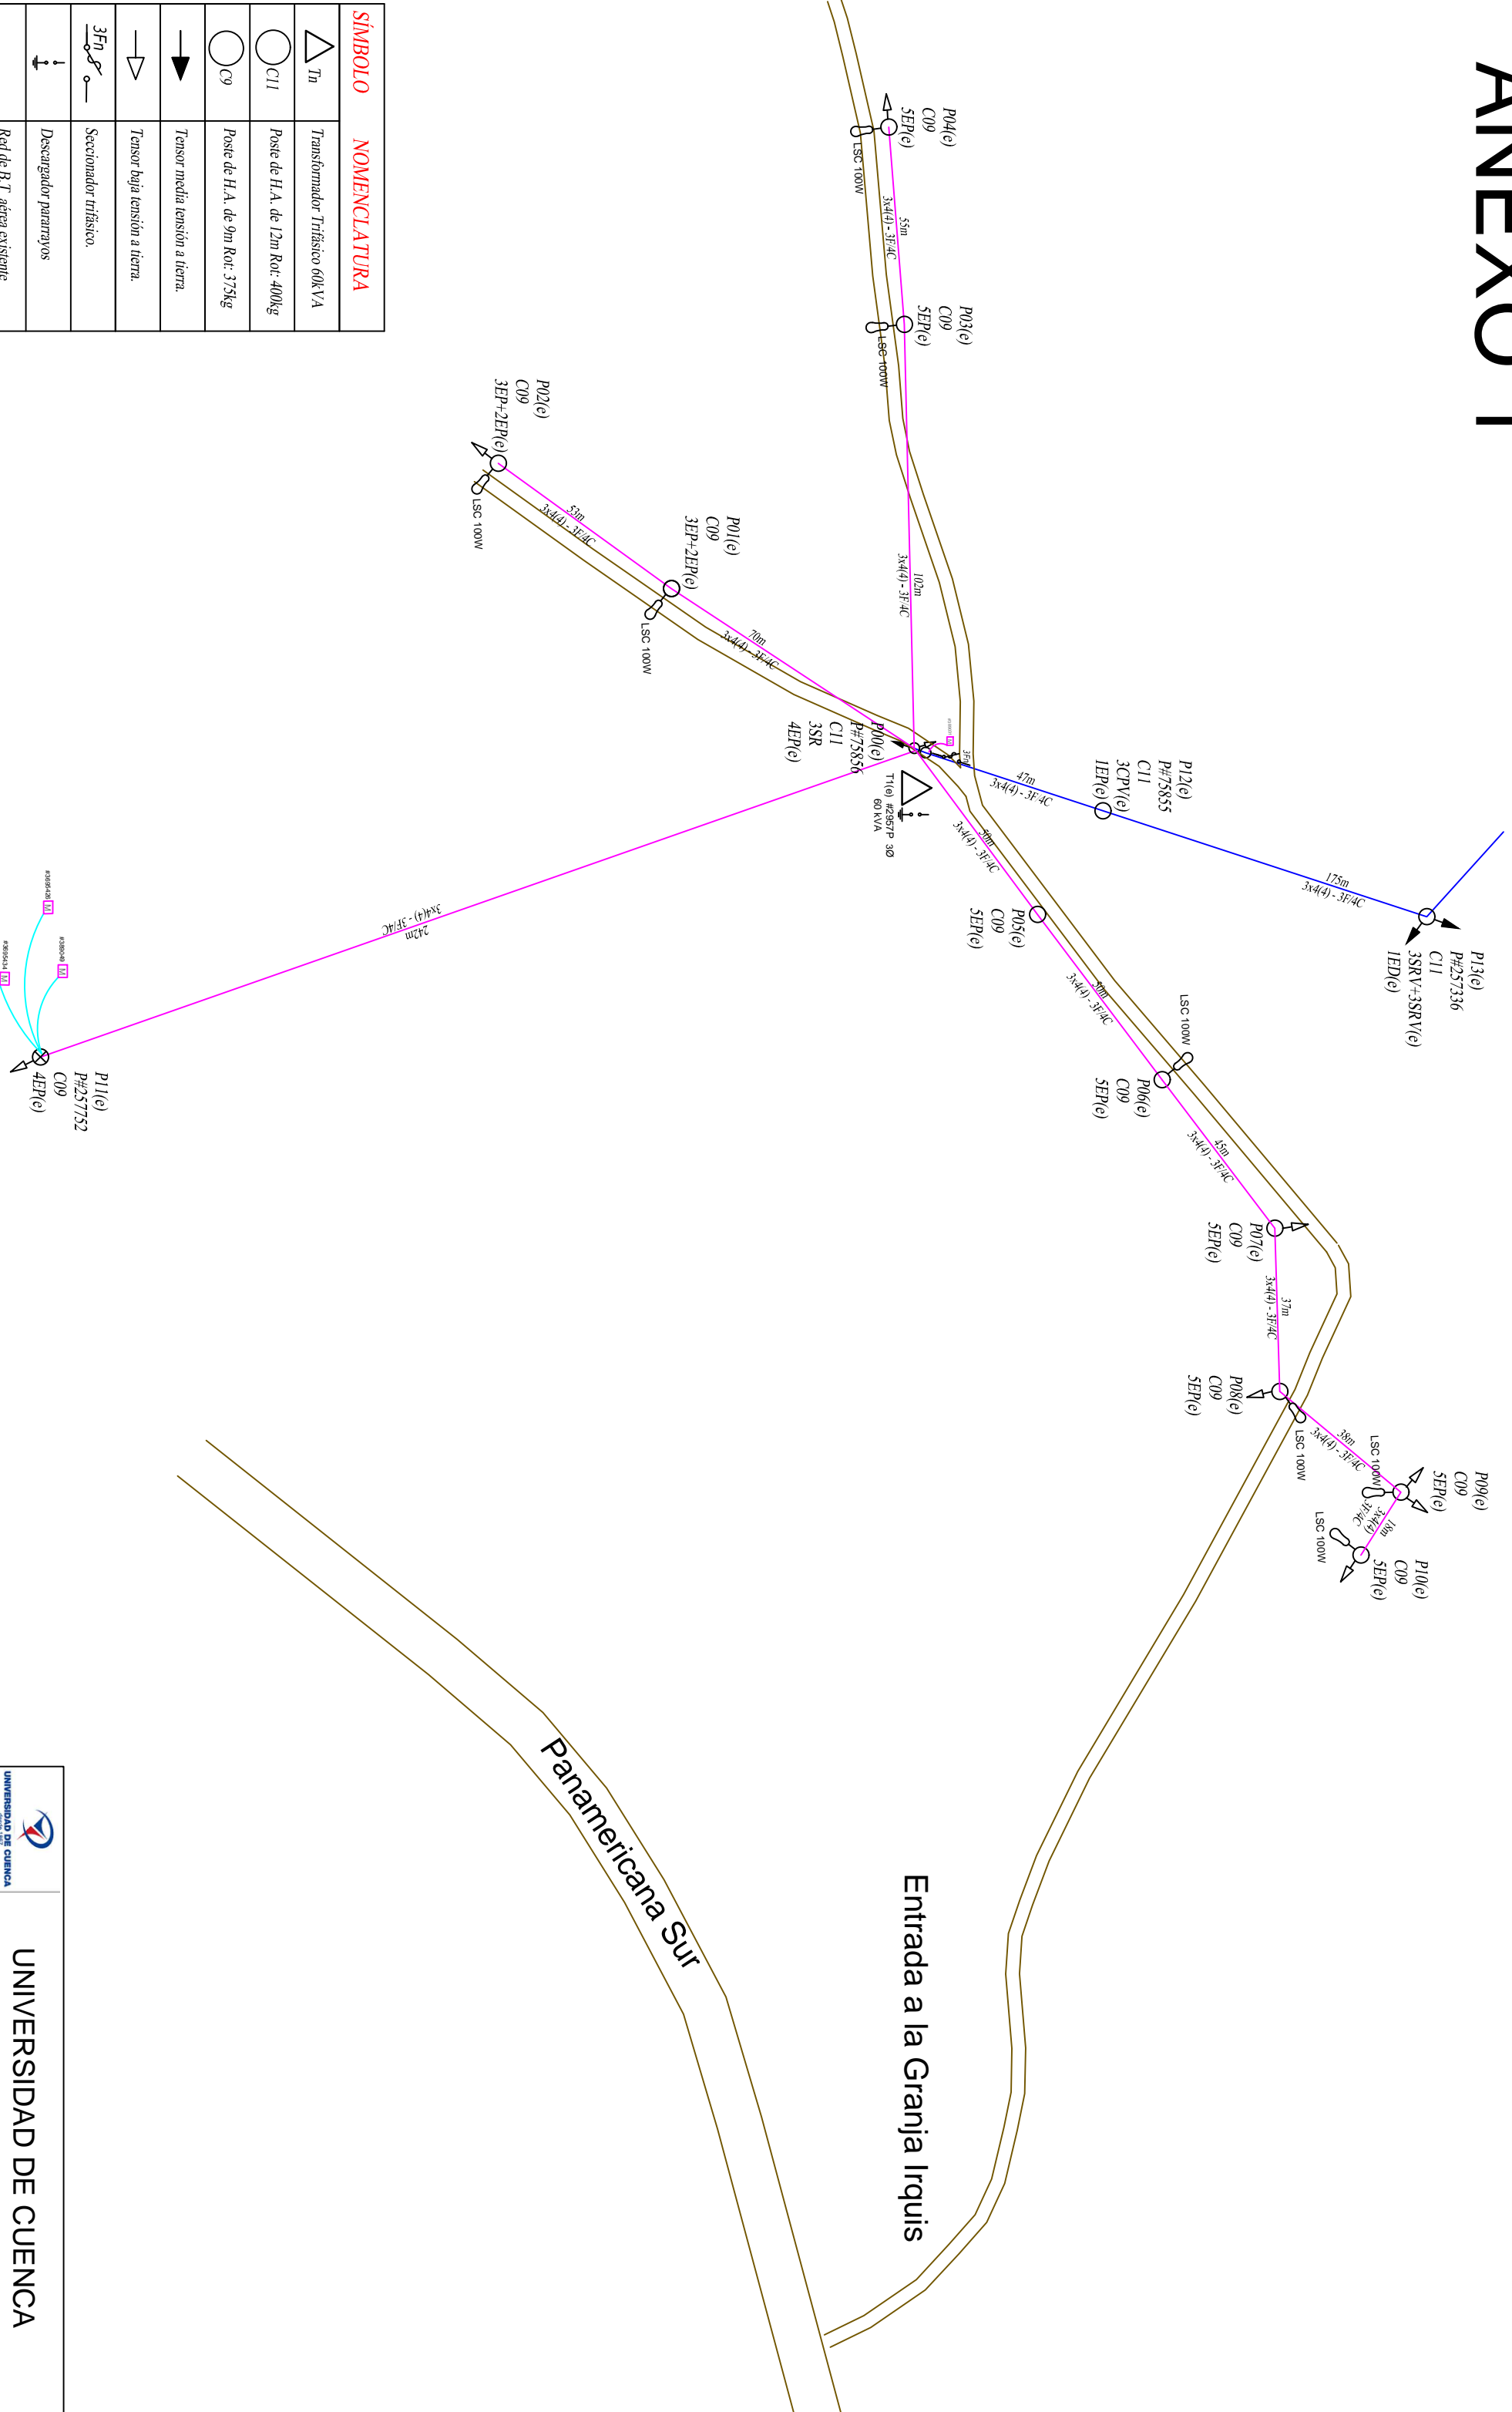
ANEXO I

| SÍMBOLO | NOMENCLATURA |
|---|---|
| Tn | Transformador Trifásico 60kVA |
| C11 | Poste de H.A. de 12m Rot: 400kg |
| C9 | Poste de H.A. de 9m Rot: 375kg |
| | Tensor media tensión a tierra. |
| | Tensor baja tensión a tierra. |
| 3Fn | Seccionador trifásico. |
| | Descargador pararrayos |
| | Red de B.T. aérea existente |

P04(e)
C09
5EP(e)
LSC 100W
55m
3x4(4) - 3F/4C

P03(e)
C09
5EP(e)
LSC 100W

P02(e)
C09
3EP+2EP(e)
LSC 100W
53m
3x4(4) - 3F/4C

P01(e)
C09
3EP+2EP(e)
LSC 100W
70m
3x4(4) - 3F/4C

102m
3x4(4) - 3F/4C

P00(e)
P#75856
C11
3SR
4EP(e)

T1(e) #2957P 3Ø
60 kVA

P12(e)
P#75855
C11
3CPV(e)
1EP(e)
47m
3x4(4) - 3F/4C

175m
3x4(4) - 3F/4C

P13(e)
P#257336
C11
3SRV+3SRV(e)
1ED(e)

30m
3x4(4) - 3F/4C

P05(e)
C09
5EP(e)

50m
3x4(4) - 3F/4C

LSC 100W

P06(e)
C09
5EP(e)

45m
3x4(4) - 3F/4C

P07(e)
C09
5EP(e)

37m
3x4(4) - 3F/4C

P08(e)
C09
5EP(e)
LSC 100W

38m
3x4(4) - 3F/4C
LSC 100W

P09(e)
C09
5EP(e)

18m
3x4(4) - 3F/4C
LSC 100W

P10(e)
C09
5EP(e)

3x4(4) - 3F/4C
242m

P11(e)
P#257752
C09
4EP(e)

Panamericana Sur

Entrada a la Granja Irquis

UNIVERSIDAD DE CUENCA

UNIVERSIDAD DE CUENCA